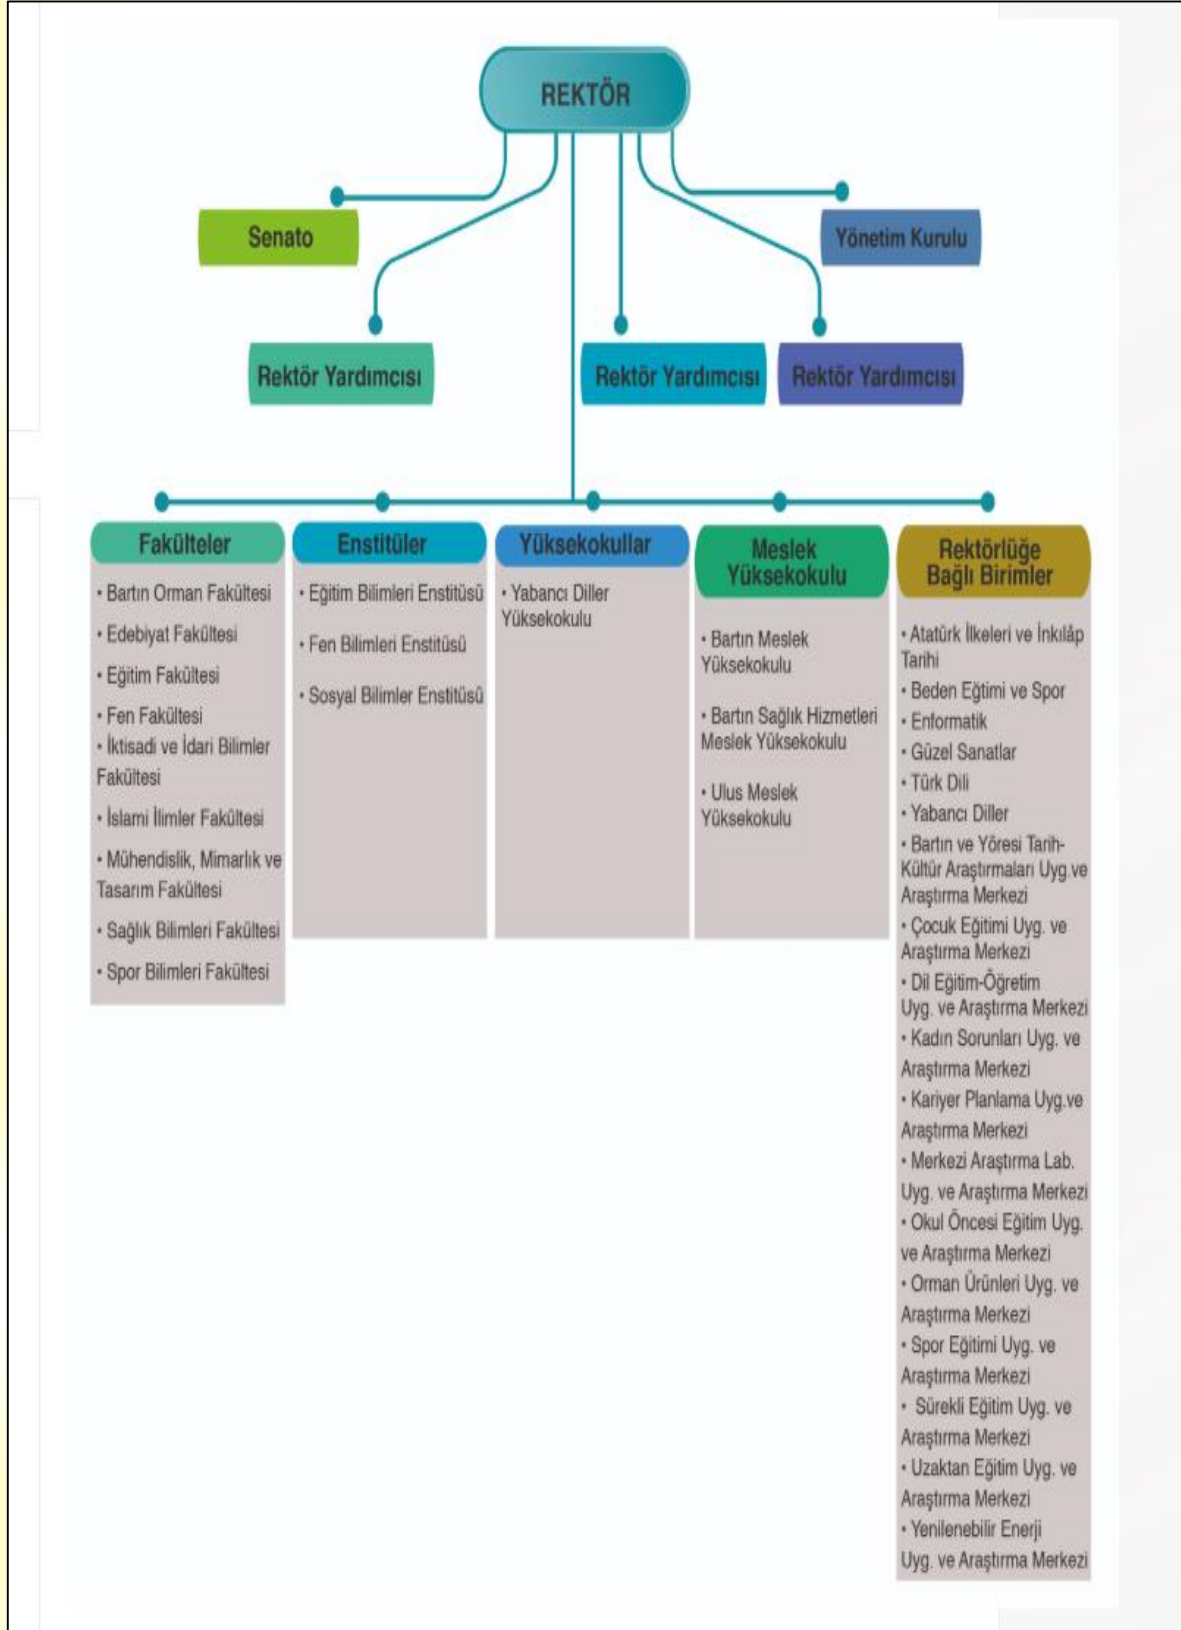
REKTÖR

Senato

Yönetim Kurulu

Rektör Yardımcısı

Rektör Yardımcısı

Rektör Yardımcısı

Fakülteler
• Bartın Orman Fakültesi
• Edebiyat Fakültesi
• Eğitim Fakültesi
• Fen Fakültesi
• İktisadi ve İdari Bilimler Fakültesi
• İslami İlimler Fakültesi
• Mühendislik, Mimarlık ve Tasarım Fakültesi
• Sağlık Bilimleri Fakültesi
• Spor Bilimleri Fakültesi

Enstitüler
• Eğitim Bilimleri Enstitüsü
• Fen Bilimleri Enstitüsü
• Sosyal Bilimler Enstitüsü

Yüksekokullar
• Yabancı Diller Yüksekokulu

Meslek Yüksekokulu
• Bartın Meslek Yüksekokulu
• Bartın Sağlık Hizmetleri Meslek Yüksekokulu
• Ulus Meslek Yüksekokulu

Rektörlüğe Bağlı Birimler
• Atatürk İlkeleri ve İnkılâp Tarihi
• Beden Eğtimi ve Spor
• Enformatik
• Güzel Sanatlar
• Türk Dili
• Yabancı Diller
• Bartın ve Yöresi Tarih-Kültür Araştırmaları Uyg.ve Araştırma Merkezi
• Çocuk Eğitimi Uyg. ve Araştırma Merkezi
• Dil Eğitim-Öğretim Uyg. ve Araştırma Merkezi
• Kadın Sorunları Uyg. ve Araştırma Merkezi
• Kariyer Planlama Uyg.ve Araştırma Merkezi
• Merkezi Araştırma Lab. Uyg. ve Araştırma Merkezi
• Okul Öncesi Eğitim Uyg. ve Araştırma Merkezi
• Orman Ürünleri Uyg. ve Araştırma Merkezi
• Spor Eğitimi Uyg. ve Araştırma Merkezi
• Sürekli Eğitim Uyg. ve Araştırma Merkezi
• Uzaktan Eğitim Uyg. ve Araştırma Merkezi
• Yenilenebilir Enerji Uyg. ve Araştırma Merkezi